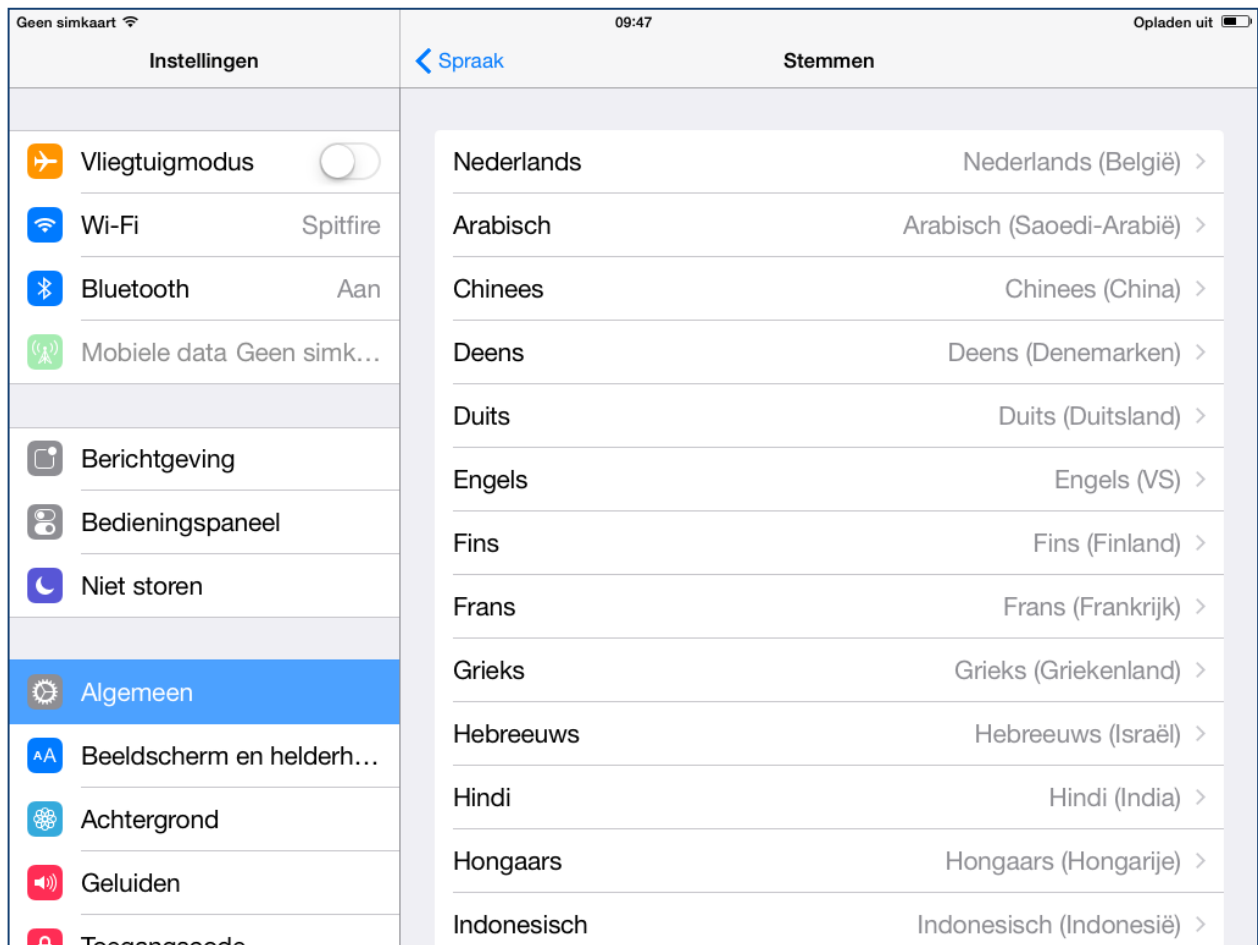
Geen simkaart
09:47
Opladen uit

Instellingen

Vliegtuigmodus
Wi-Fi Spitfire
Bluetooth Aan
Mobiele data Geen simk…

Berichtgeving
Bedieningspaneel
Niet storen

Algemeen
Beeldscherm en helderh…
Achtergrond
Geluiden
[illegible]

Spraak
Stemmen

Nederlands Nederlands (België)
Arabisch Arabisch (Saoedi-Arabië)
Chinees Chinees (China)
Deens Deens (Denemarken)
Duits Duits (Duitsland)
Engels Engels (VS)
Fins Fins (Finland)
Frans Frans (Frankrijk)
Grieks Grieks (Griekenland)
Hebreeuws Hebreeuws (Israël)
Hindi Hindi (India)
Hongaars Hongaars (Hongarije)
Indonesisch Indonesisch (Indonesië)